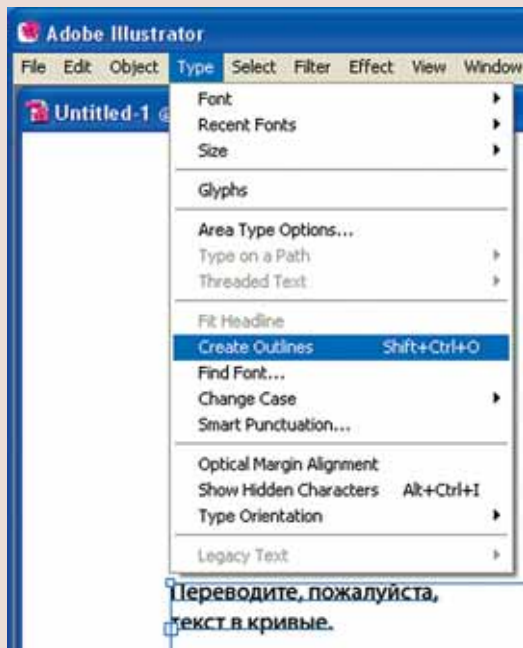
Adobe Illustrator

File Edit Object Type Select Filter Effect View Window

Untitled-1 @

Font
Recent Fonts
Size

Glyphs

Area Type Options...
Type on a Path
Threaded Text

Fit Headline
Create Outlines Shift+Ctrl+O
Find Font...
Change Case
Smart Punctuation...

Optical Margin Alignment
Show Hidden Characters Alt+Ctrl+I
Type Orientation

Legacy Text

Переводите, пожалуйста, текст в кривые.